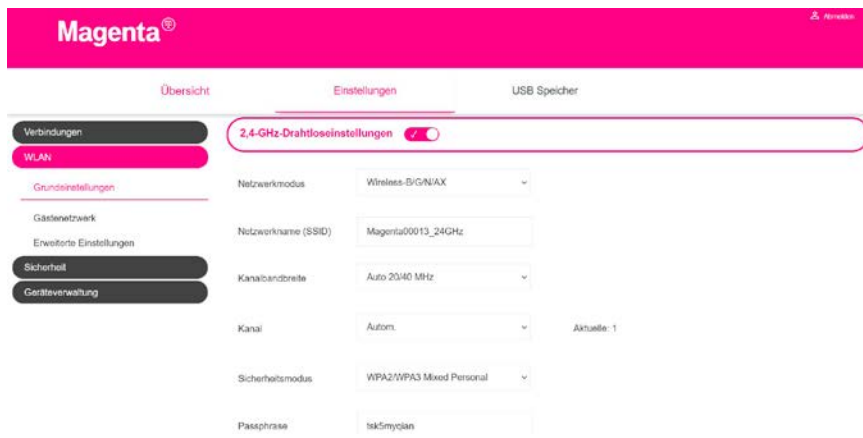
Magenta

Abmelden

Übersicht

Einstellungen

USB Speicher

Verbindungen

WLAN

Grundeinstellungen

Gästenetzwerk

Erweiterte Einstellungen

Sicherheit

Geräteverwaltung

2,4-GHz-Drahtloseinstellungen

Netzwerkmodus

Wireless-B/G/N/AX

Netzwerkname (SSID)

Magenta00013_24GHz

Kanalbandbreite

Auto 20/40 MHz

Kanal

Autom.

Aktuelle: 1

Sicherheitsmodus

WPA2/WPA3 Mixed Personal

Passphrase

tsk5myojan